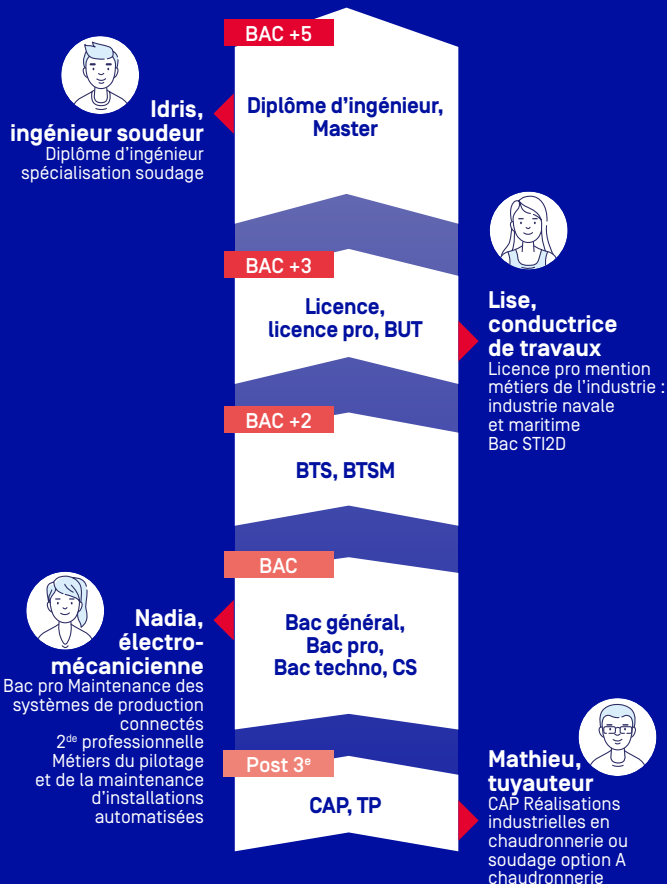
BAC +5

Diplôme d'ingénieur, Master

Idris, ingénieur soudeur
Diplôme d'ingénieur spécialisation soudage

BAC +3

Licence, licence pro, BUT

Lise, conductrice de travaux
Licence pro mention métiers de l'industrie : industrie navale et maritime
Bac STI2D

BAC +2

BTS, BTSM

BAC

Bac général, Bac pro, Bac techno, CS

Nadia, électro-mécanicienne
Bac pro Maintenance des systèmes de production connectés
2$^{de}$ professionnelle Métiers du pilotage et de la maintenance d'installations automatisées

Post 3$^{e}$

CAP, TP

Mathieu, tuyauteur
CAP Réalisations industrielles en chaudronnerie ou soudage option A chaudronnerie